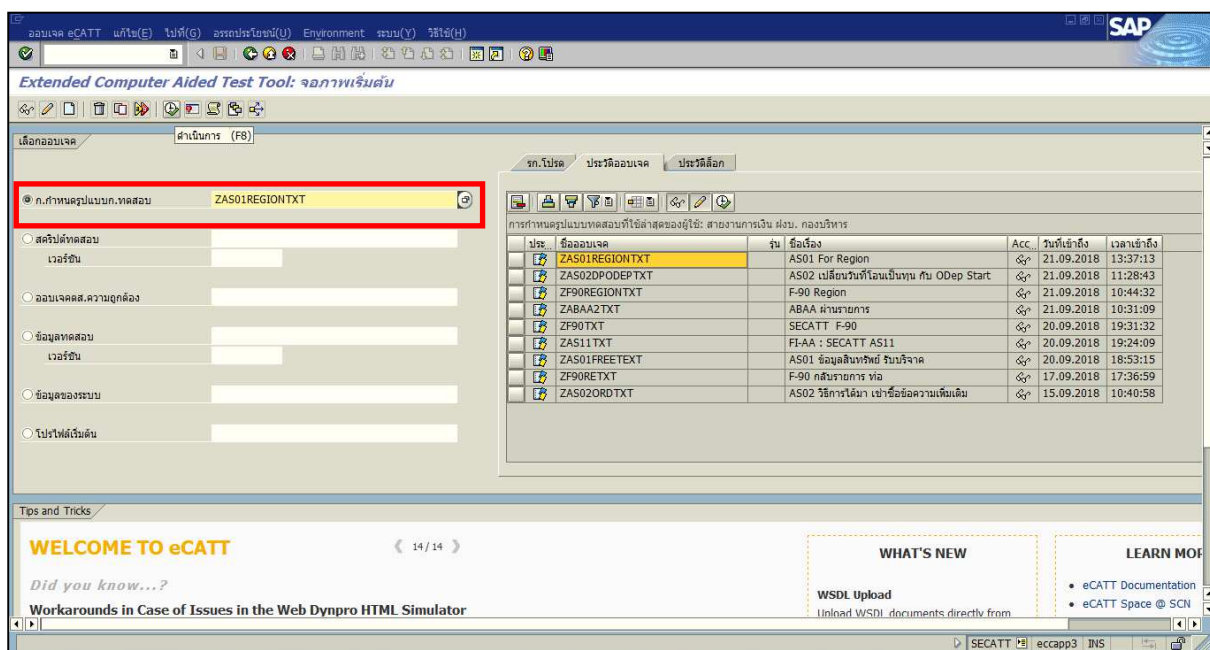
ออบเจค eCATT แก้ไข(E) ไปที่(G) อรรถประโยชน์(U) Environment ระบบ(Y) วิธีใช้(H)

SAP

Extended Computer Aided Test Tool: จอภาพเริ่มต้น

ดำเนินการ (F8)

เลือกออบเจค

◉ ก.กำหนดรูปแบบก.ทดสอบ ZAS01REGIONTXT

○ สคริปต์ทดสอบ
เวอร์ชัน

○ ออบเจคคส.ความถูกต้อง

○ ข้อมูลทดสอบ
เวอร์ชัน

○ ข้อมูลของระบบ

○ โปรไฟล์เริ่มต้น

รก.โปรด | ประวัติออบเจค | ประวัติล็อก

การกำหนดรูปแบบทดสอบที่ใช้ล่าสุดของผู้ใช้: สายงานการเงิน ฝงบ. กองบริหาร

| ประ... | ชื่อออบเจค | รุ่น | ชื่อเรื่อง | Acc... | วันที่เข้าถึง | เวลาเข้าถึง |
|---|---|---|---|---|---|---|
| | ZAS01REGIONTXT | | AS01 For Region | | 21.09.2018 | 13:37:13 |
| | ZAS02DPODEPTXT | | AS02 เปลี่ยนวันที่โอนเป็นทุน กับ ODep Start | | 21.09.2018 | 11:28:43 |
| | ZF90REGIONTXT | | F-90 Region | | 21.09.2018 | 10:44:32 |
| | ZABAA2TXT | | ABAA ผ่านรายการ | | 21.09.2018 | 10:31:09 |
| | ZF90TXT | | SECATT F-90 | | 20.09.2018 | 19:31:32 |
| | ZAS11TXT | | FI-AA : SECATT AS11 | | 20.09.2018 | 19:24:09 |
| | ZAS01FREETEXT | | AS01 ข้อมูลสินทรัพย์ รับบริจาค | | 20.09.2018 | 18:53:15 |
| | ZF90RETXT | | F-90 กลับรายการ ท่อ | | 17.09.2018 | 17:36:59 |
| | ZAS02ORDTXT | | AS02 วิธีการได้มา เช่าซื้อข้อความเพิ่มเติม | | 15.09.2018 | 10:40:58 |

Tips and Tricks

WELCOME TO eCATT
14 / 14

Did you know...?

Workarounds in Case of Issues in the Web Dynpro HTML Simulator

WHAT'S NEW

WSDL Upload
Upload WSDL documents directly from

LEARN MO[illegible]

• eCATT Documentation
• eCATT Space @ SCN

SECATT eccapp3 INS